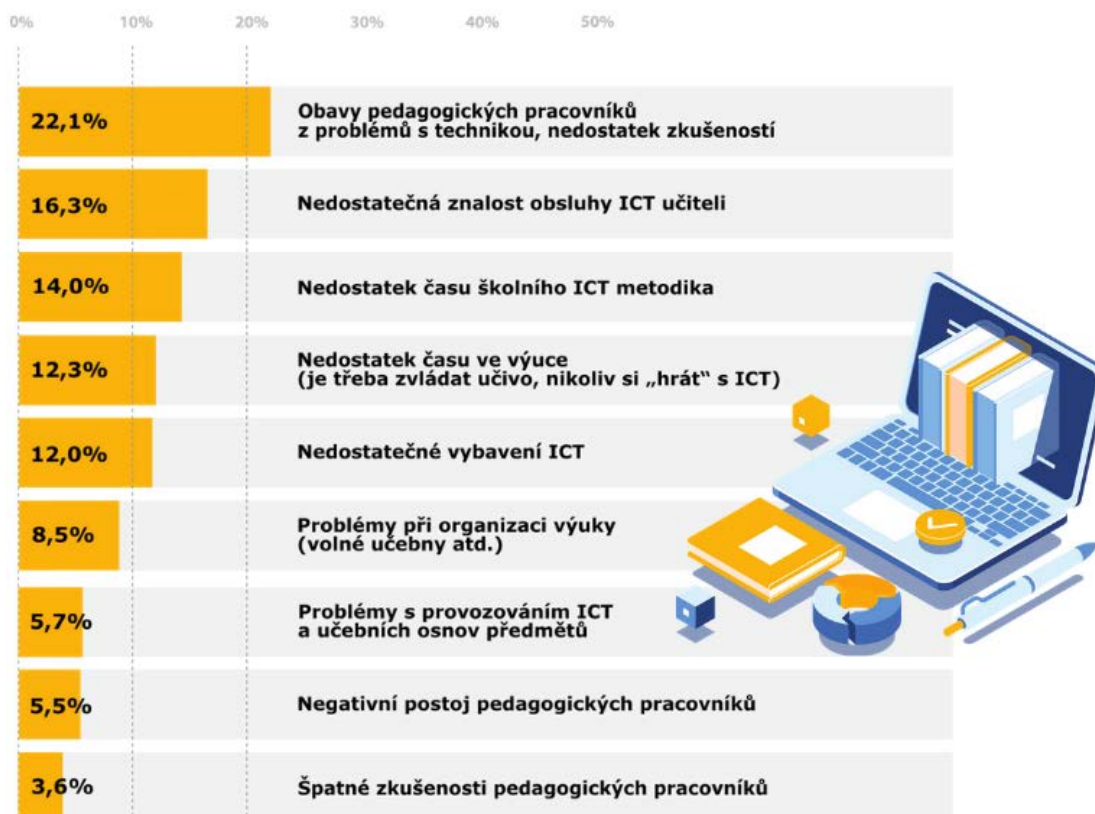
0% 10% 20% 30% 40% 50%

22,1% Obavy pedagogických pracovníků z problémů s technikou, nedostatek zkušeností

16,3% Nedostatečná znalost obsluhy ICT učiteli

14,0% Nedostatek času školního ICT metodika

12,3% Nedostatek času ve výuce (je třeba zvládat učivo, nikoliv si „hrát" s ICT)

12,0% Nedostatečné vybavení ICT

8,5% Problémy při organizaci výuky (volné učebny atd.)

5,7% Problémy s provozováním ICT a učebních osnov předmětů

5,5% Negativní postoj pedagogických pracovníků

3,6% Špatné zkušenosti pedagogických pracovníků